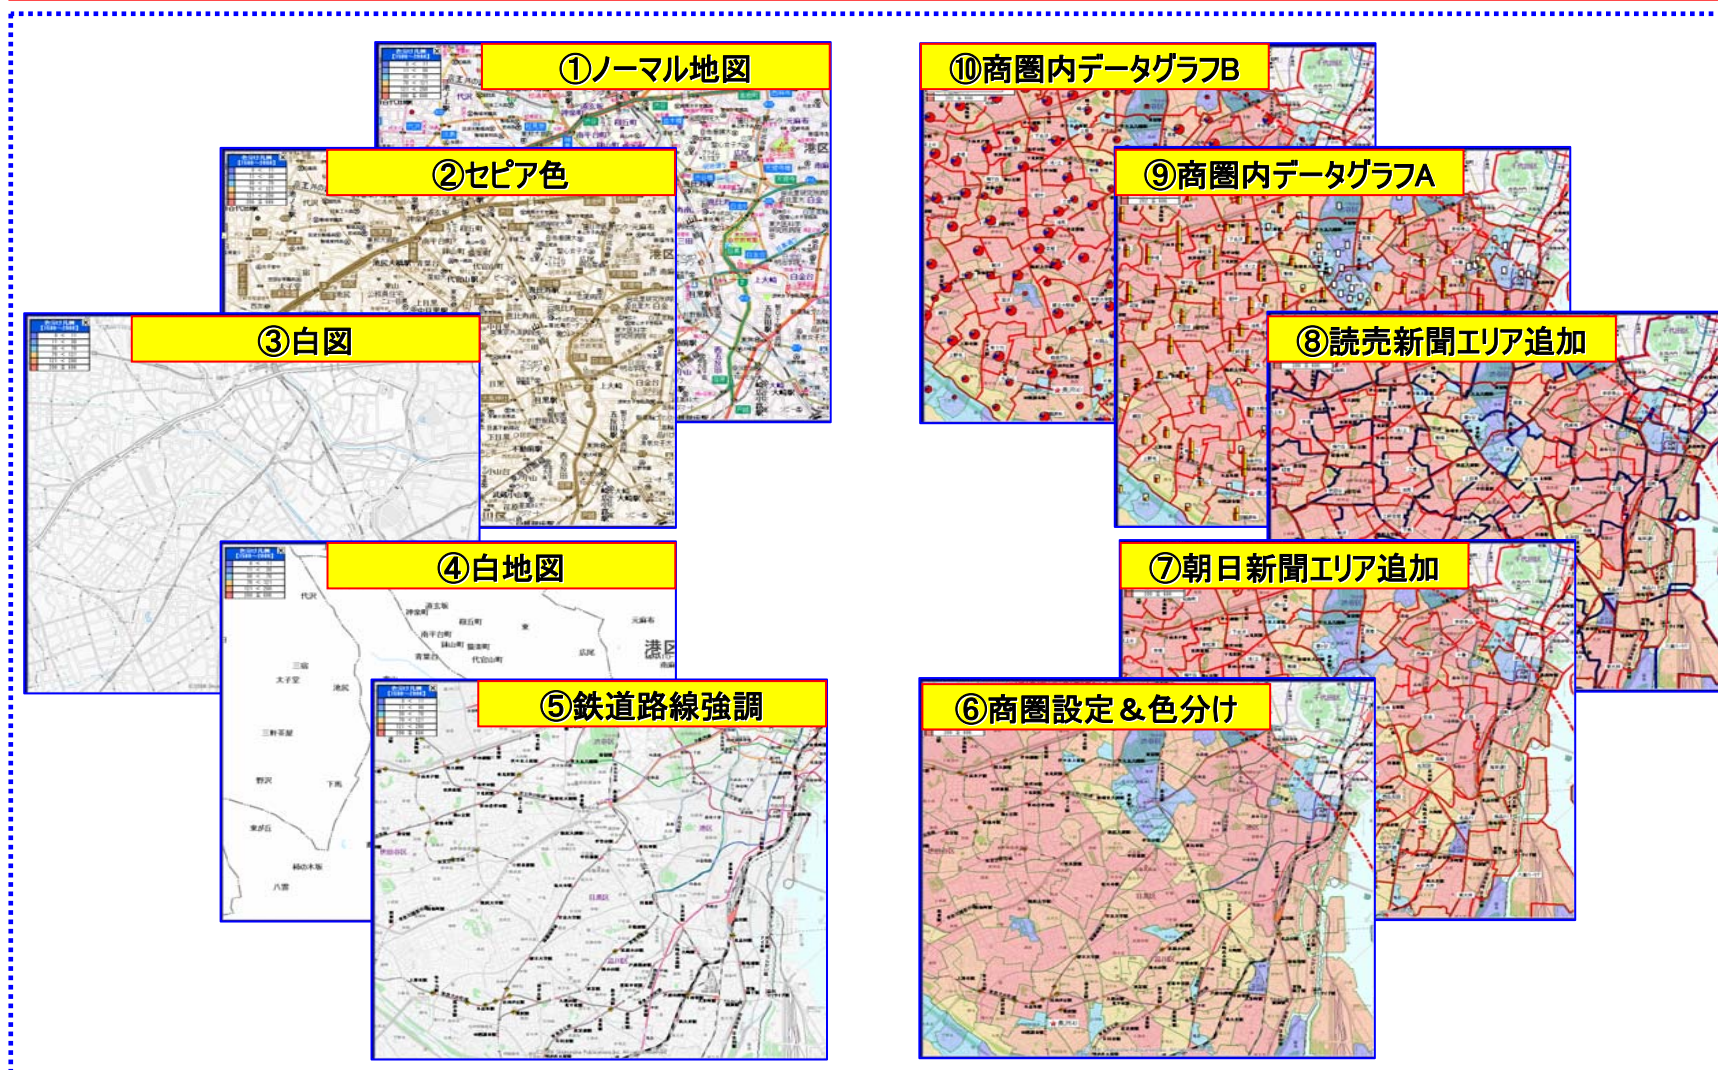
①ノーマル地図

②セピア色

③白図

④白地図

代沢
神泉町
道玄坂
円山町
南平台町
鉢山町
猿楽町
青葉台
代官山町
広尾
元麻布
港区
三宿
太子堂
池尻
三軒茶屋
野沢
下馬
東が丘
柿の木坂
八雲

⑤鉄道路線強調

⑩商圏内データグラフB

⑨商圏内データグラフA

⑧読売新聞エリア追加

⑦朝日新聞エリア追加

⑥商圏設定＆色分け